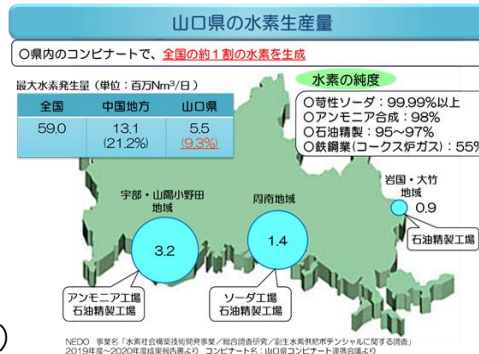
山口県の水素生産量

○県内のコンビナートで、全国の約１割の水素を生成

最大水素発生量（単位：百万Nm$^3$/日）

| 全国 | 中国地方 | 山口県 |
|---|---|---|
| 59.0 | 13.1 (21.2%) | 5.5 (9.3%) |

水素の純度
○苛性ソーダ：99.99%以上
○アンモニア合成：98%
○石油精製：95～97%
○鉄鋼業（コークス炉ガス）：55%

宇部・山陽小野田地域
3.2
アンモニア工場
石油精製工場

周南地域
1.4
ソーダ工場
石油精製工場

岩国・大竹地域
0.9
石油精製工場

NEDO 事業名「水素社会構築技術開発事業／総合調査研究／副生水素供給ポテンシャルに関する調査」
2019年度～2020年度成果報告書より コンビナート名：山口県コンビナート連携会議より